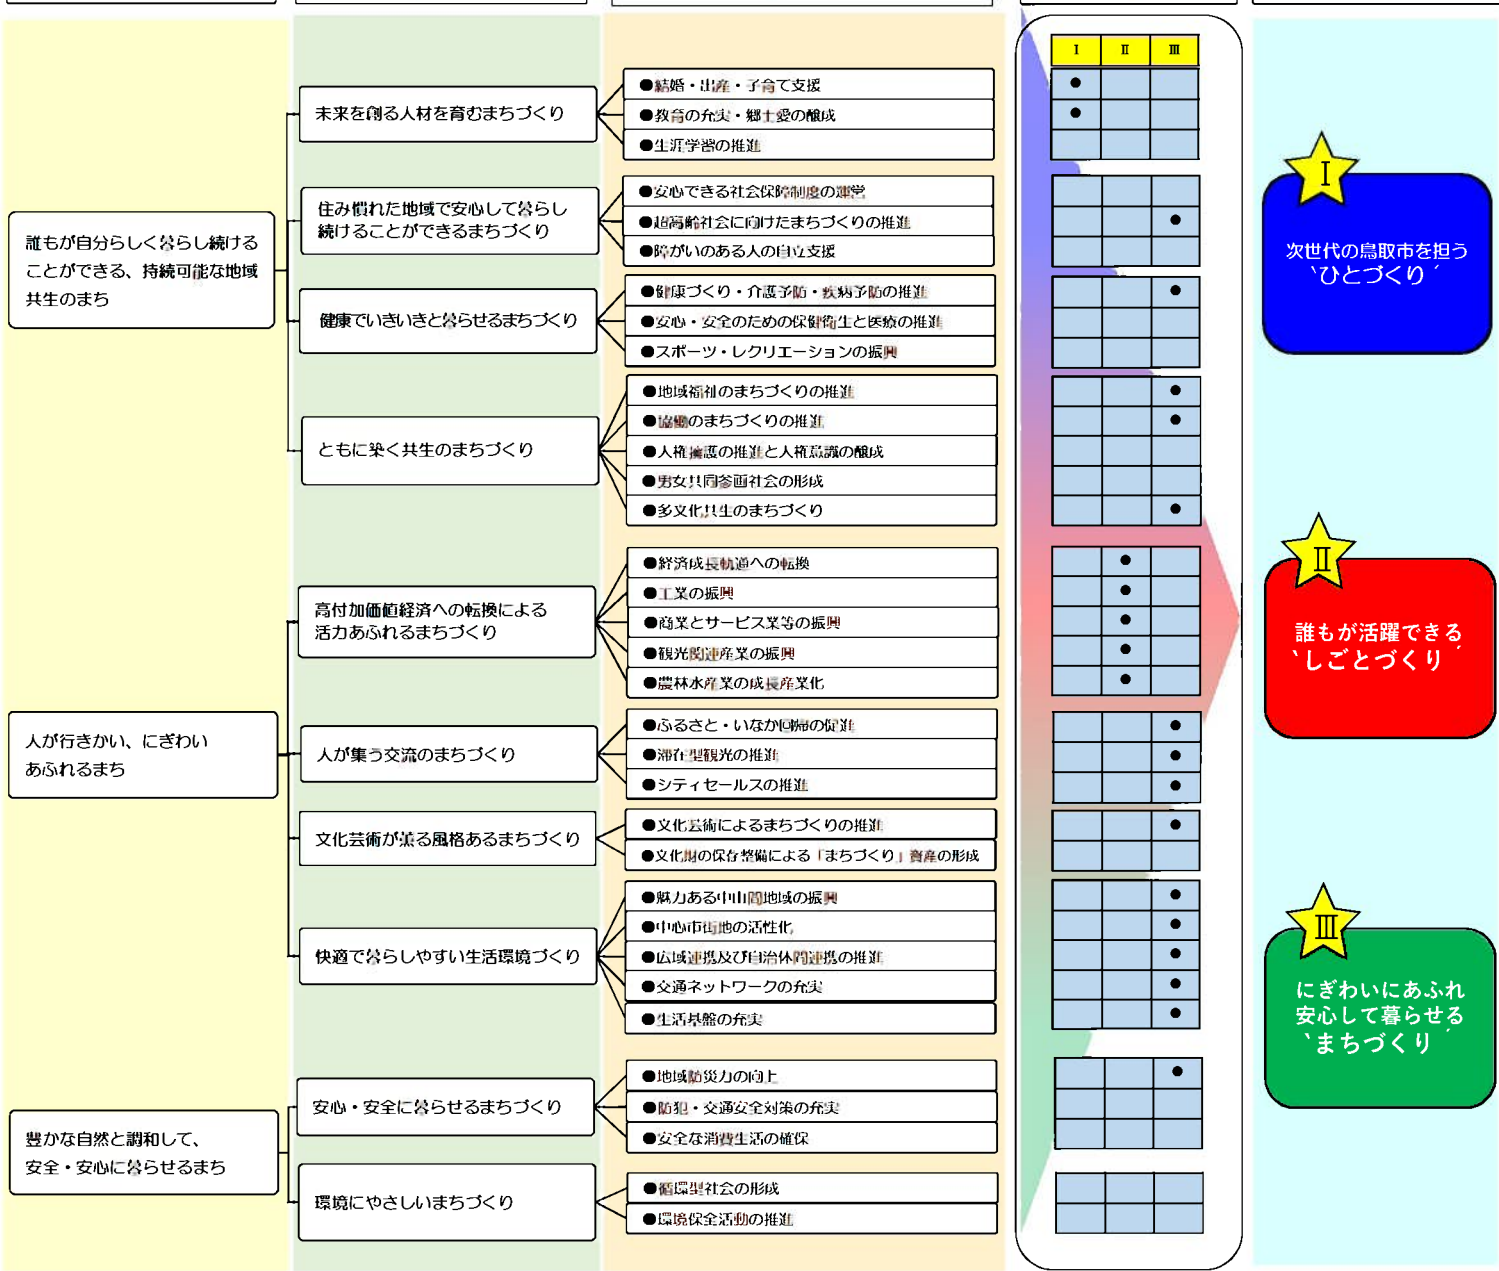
誰もが自分らしく暮らし続けることができる、持続可能な地域共生のまち

未来を創る人材を育むまちづくり
●結婚・出産・子育て支援
●教育の充実・郷土愛の醸成
●生涯学習の推進

住み慣れた地域で安心して暮らし続けることができるまちづくり
●安心できる社会保障制度の運営
●超高齢社会に向けたまちづくりの推進
●障がいのある人の自立支援

健康でいきいきと暮らせるまちづくり
●健康づくり・介護予防・疾病予防の推進
●安心・安全のための保健衛生と医療の推進
●スポーツ・レクリエーションの振興

ともに築く共生のまちづくり
●地域福祉のまちづくりの推進
●協働のまちづくりの推進
●人権擁護の推進と人権意識の醸成
●男女共同参画社会の形成
●多文化共生のまちづくり

人が行きかい、にぎわいあふれるまち

高付加価値経済への転換による活力あふれるまちづくり
●経済成長軌道への転換
●工業の振興
●商業とサービス業等の振興
●観光関連産業の振興
●農林水産業の成長産業化

人が集う交流のまちづくり
●ふるさと・いなか回帰の促進
●滞在型観光の推進
●シティセールスの推進

文化芸術が薫る風格あるまちづくり
●文化芸術によるまちづくりの推進
●文化財の保存整備による「まちづくり」資産の形成

快適で暮らしやすい生活環境づくり
●魅力ある中山間地域の振興
●中心市街地の活性化
●広域連携及び自治体間連携の推進
●交通ネットワークの充実
●生活基盤の充実

豊かな自然と調和して、安全・安心に暮らせるまち

安心・安全に暮らせるまちづくり
●地域防災力の向上
●防犯・交通安全対策の充実
●安全な消費生活の確保

環境にやさしいまちづくり
●循環型社会の形成
●環境保全活動の推進

| Ⅰ | Ⅱ | Ⅲ |
|---|---|---|
| ● | | |
| ● | | |
| | | |
| | | |
| | | ● |
| | | |
| | | ● |
| | | |
| | | |
| | | ● |
| | | ● |
| | | |
| | | |
| | | ● |
| | ● | |
| | ● | |
| | ● | |
| | ● | |
| | ● | |
| | | ● |
| | | ● |
| | | ● |
| | | ● |
| | | |
| | | ● |
| | | ● |
| | | ● |
| | | ● |
| | | ● |
| | | ● |
| | | |
| | | |
| | | |
| | | |

Ⅰ
次世代の鳥取市を担う〝ひとづくり〟

Ⅱ
誰もが活躍できる〝しごとづくり〟

Ⅲ
にぎわいにあふれ安心して暮らせる〝まちづくり〟